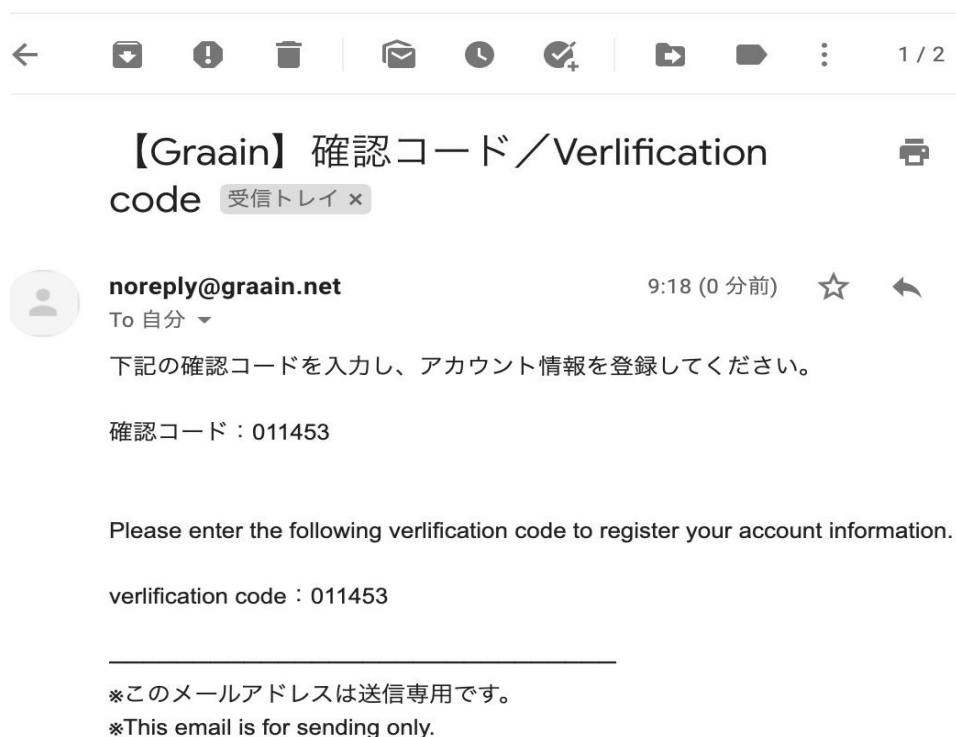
1 / 2

【Graain】確認コード／Verlification code 受信トレイ ×

noreply@graain.net
To 自分

9:18 (0 分前)

下記の確認コードを入力し、アカウント情報を登録してください。

確認コード：011453

Please enter the following verlification code to register your account information.

verlification code：011453

※このメールアドレスは送信専用です。
※This email is for sending only.